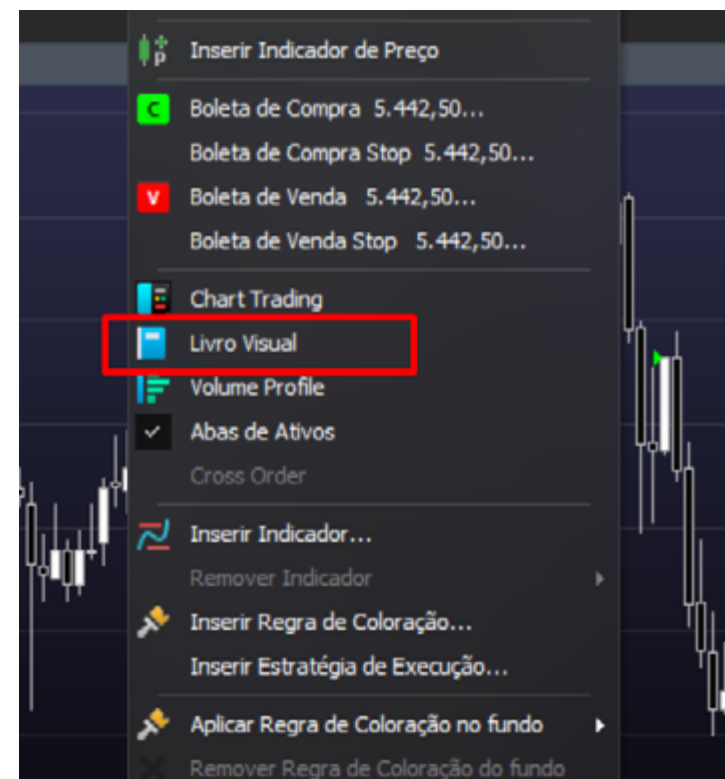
Inserir Indicador de Preço

C Boleta de Compra 5.442,50...
Boleta de Compra Stop 5.442,50...
V Boleta de Venda 5.442,50...
Boleta de Venda Stop 5.442,50...

Chart Trading
Livro Visual
Volume Profile
Abas de Ativos
Cross Order

Inserir Indicador...
Remover Indicador
Inserir Regra de Coloração...
Inserir Estratégia de Execução...

Aplicar Regra de Coloração no fundo
Remover Regra de Coloração do fundo